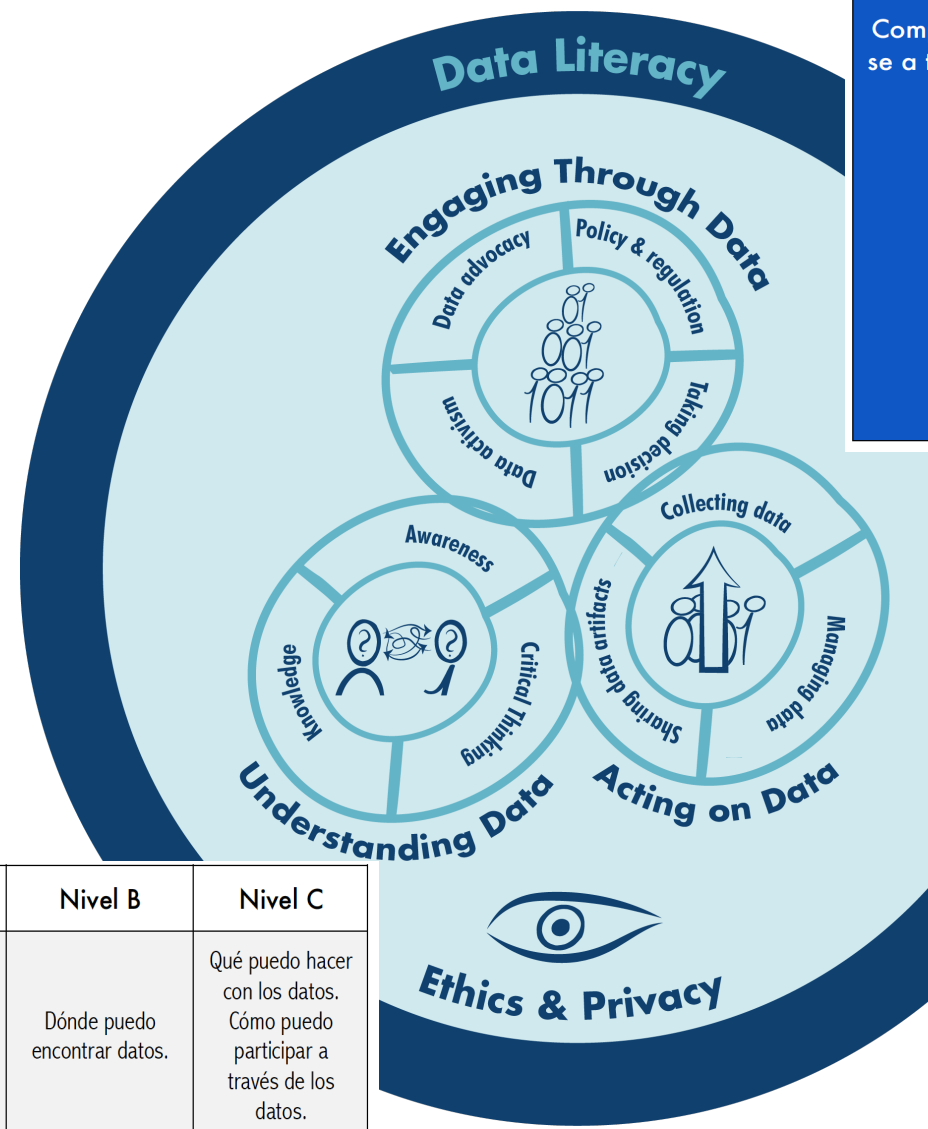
Com
se a

Data Literacy

Engaging Through Data

Data advocacy

Policy & regulation

Taking decision

Data activism

Collecting data

Managing data

Sharing data artifacts

Acting on Data

Awareness

Critical Thinking

Knowledge

Understanding Data

Ethics & Privacy

| Nivel B | Nivel C |
|---|---|
| Dónde puedo encontrar datos. | Qué puedo hacer con los datos. Cómo puedo participar a través de los datos. |